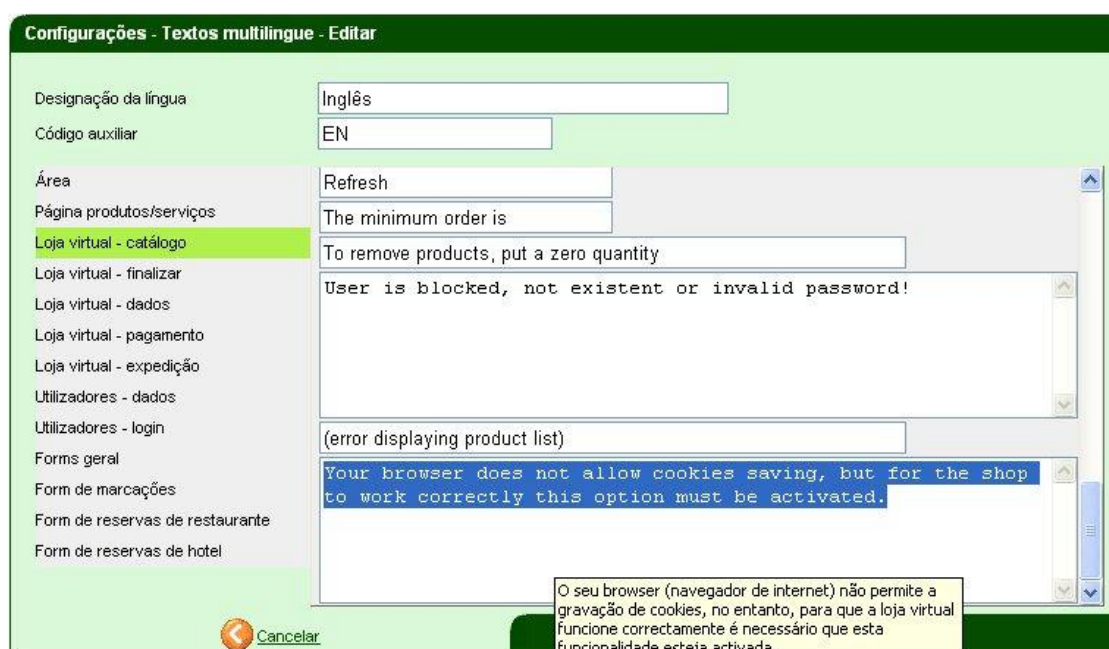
Configurações - Textos multilingue - Editar

Designação da língua
Inglês

Código auxiliar
EN

Área
Página produtos/serviços
Loja virtual - catálogo
Loja virtual - finalizar
Loja virtual - dados
Loja virtual - pagamento
Loja virtual - expedição
Utilizadores - dados
Utilizadores - login
Forms geral
Form de marcações
Form de reservas de restaurante
Form de reservas de hotel

Refresh

The minimum order is

To remove products, put a zero quantity

User is blocked, not existent or invalid password!

(error displaying product list)

Your browser does not allow cookies saving, but for the shop to work correctly this option must be activated.

O seu browser (navegador de internet) não permite a gravação de cookies, no entanto, para que a loja virtual funcione correctamente é necessário que esta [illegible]

Cancelar